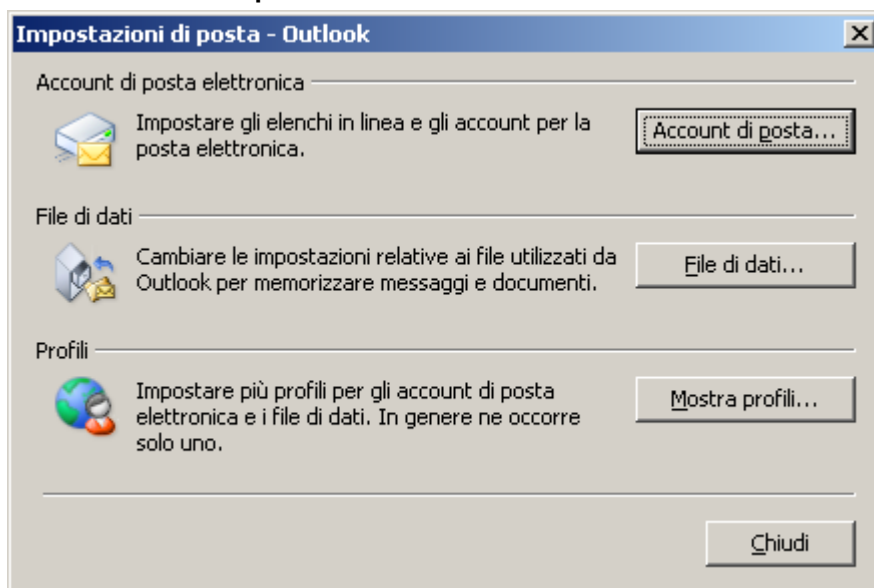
Impostazioni di posta - Outlook

Account di posta elettronica

Impostare gli elenchi in linea e gli account per la posta elettronica.

Account di posta...

File di dati

Cambiare le impostazioni relative ai file utilizzati da Outlook per memorizzare messaggi e documenti.

File di dati...

Profili

Impostare più profili per gli account di posta elettronica e i file di dati. In genere ne occorre solo uno.

Mostra profili...

Chiudi